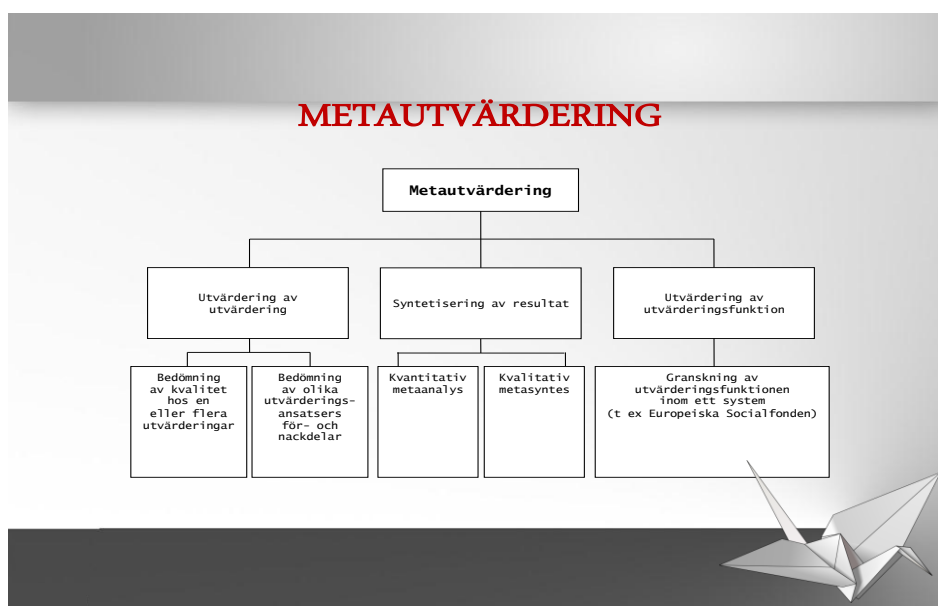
METAUTVÄRDERING

Metautvärdering

Utvärdering av utvärdering

Syntetisering av resultat

Utvärdering av utvärderingsfunktion

Bedömning av kvalitet hos en eller flera utvärderingar

Bedömning av olika utvärderingsansatsers för- och nackdelar

Kvantitativ metaanalys

Kvalitativ metasyntes

Granskning av utvärderingsfunktionen inom ett system (t ex Europeiska Socialfonden)